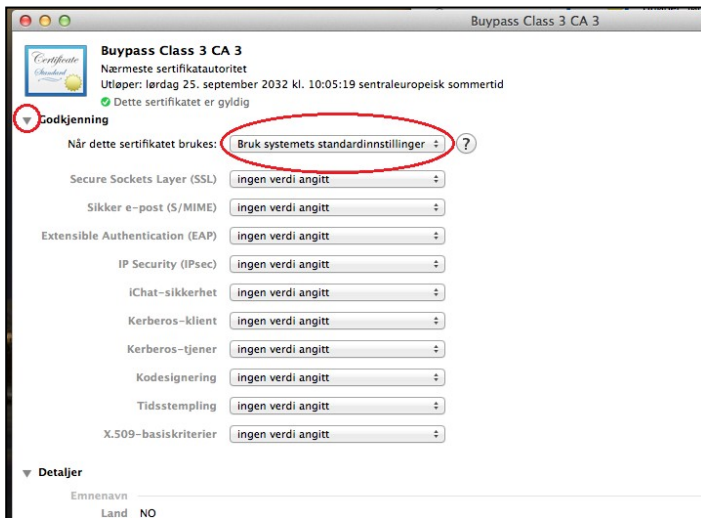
Buypass Class 3 CA 3

Certificate Standard

Buypass Class 3 CA 3
Nærmeste sertifikatautoritet
Utløper: lørdag 25. september 2032 kl. 10:05:19 sentraleuropeisk sommertid
Dette sertifikatet er gyldig

Godkjenning

Når dette sertifikatet brukes: Bruk systemets standardinnstillinger ?

| | |
|---|---|
| Secure Sockets Layer (SSL) | ingen verdi angitt |
| Sikker e-post (S/MIME) | ingen verdi angitt |
| Extensible Authentication (EAP) | ingen verdi angitt |
| IP Security (IPsec) | ingen verdi angitt |
| iChat-sikkerhet | ingen verdi angitt |
| Kerberos-klient | ingen verdi angitt |
| Kerberos-tjener | ingen verdi angitt |
| Kodesignering | ingen verdi angitt |
| Tidsstempling | ingen verdi angitt |
| X.509-basiskriterier | ingen verdi angitt |

Detaljer

Emnenavn
Land NO